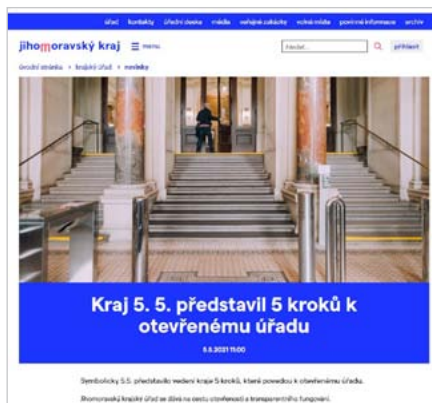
úřad kontakty úřední deska média veřejné zakázky volná místa povinné informace archiv

jihomoravský kraj ☰ menu

Hledat... přihlásit

Úvodní stránka > krajský úřad > novinky

Kraj 5. 5. představil 5 kroků k otevřenému úřadu

5.5.2021 11:00

Symbolicky 5.5. představilo vedení kraje 5 kroků, které povedou k otevřenému úřadu.

Jihomoravský krajský úřad se dívá na cestu otevřenosti a transparentního fungování.